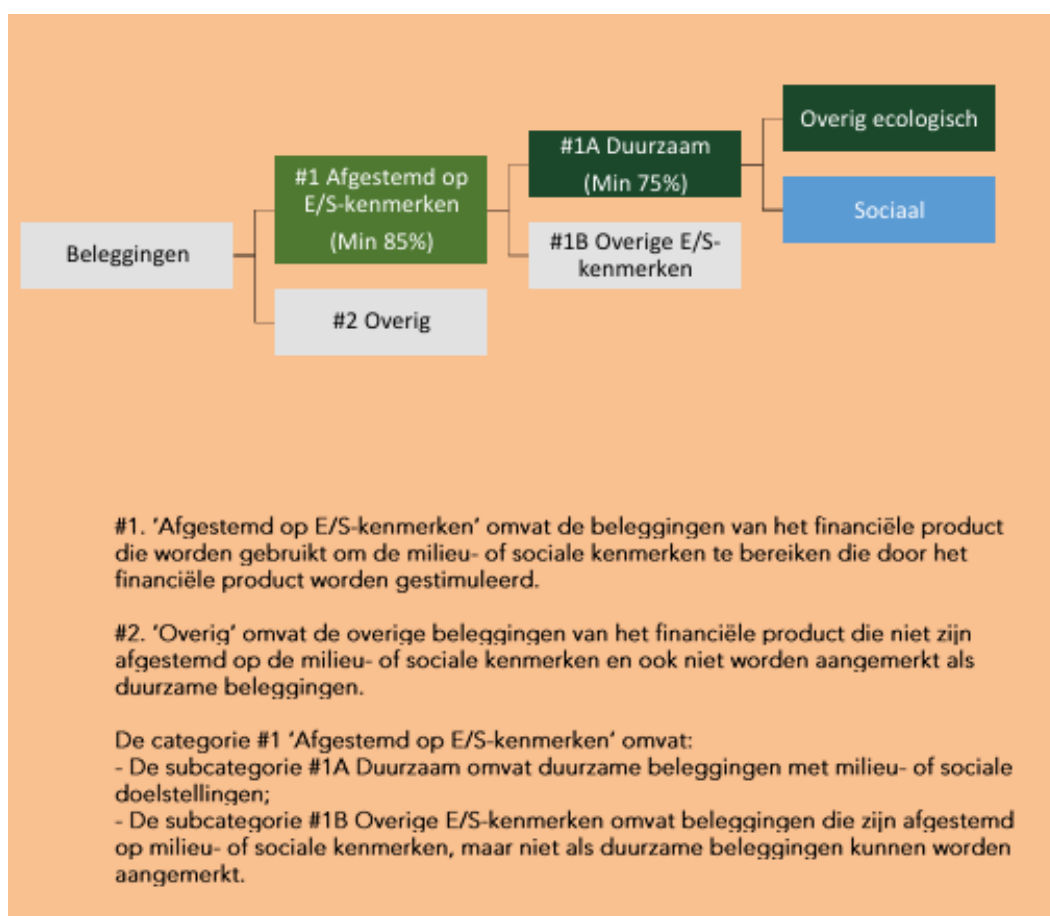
Beleggingen

#1 Afgestemd op E/S-kenmerken

(Min 85%)

#2 Overig

#1A Duurzaam

(Min 75%)

#1B Overige E/S-kenmerken

Overig ecologisch

Sociaal

#1. 'Afgestemd op E/S-kenmerken' omvat de beleggingen van het financiële product die worden gebruikt om de milieu- of sociale kenmerken te bereiken die door het financiële product worden gestimuleerd.

#2. 'Overig' omvat de overige beleggingen van het financiële product die niet zijn afgestemd op de milieu- of sociale kenmerken en ook niet worden aangemerkt als duurzame beleggingen.

De categorie #1 'Afgestemd op E/S-kenmerken' omvat:
- De subcategorie #1A Duurzaam omvat duurzame beleggingen met milieu- of sociale doelstellingen;
- De subcategorie #1B Overige E/S-kenmerken omvat beleggingen die zijn afgestemd op milieu- of sociale kenmerken, maar niet als duurzame beleggingen kunnen worden aangemerkt.